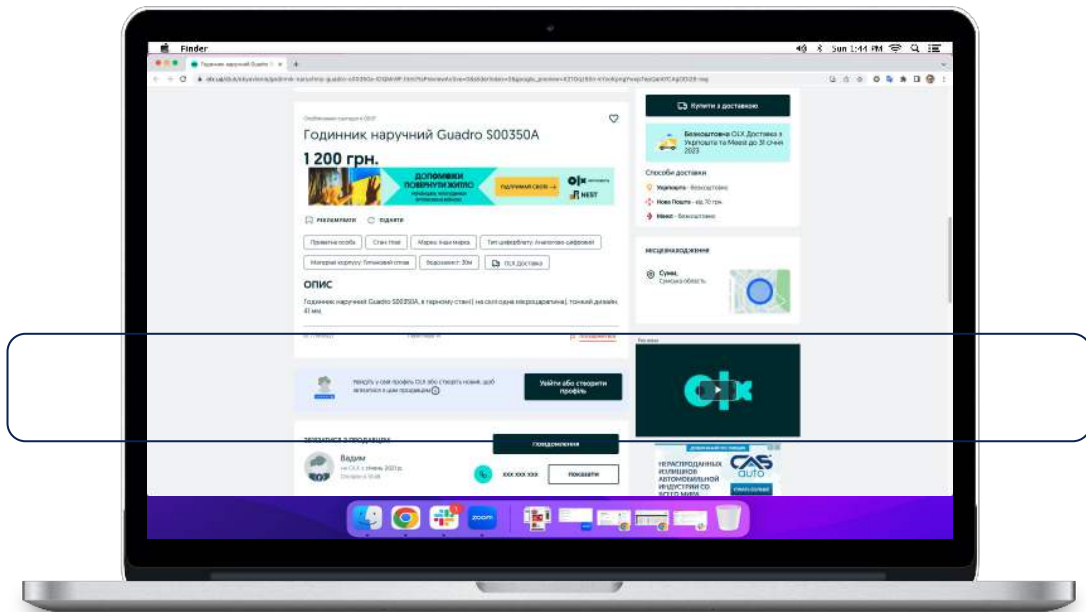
Finder

Sun 1:44 PM

Годинник наручний Guadro S00350A

1 200 грн.

ДОПОМОЖИ ПОВЕРНУТИ ЖИТЛО

Підтримай своїх →

OLX

NEST

Рекламувати

Поділити

Приватна особа

Стан: Нові

Марка: Інша марка

Тип циферблату: Аналогово-цифровий

Матеріал корпусу: Титановий сплав

Водозахист: 30м

OLX Доставка

ОПИС

Годинник наручний Guadro S00350A, в гарному стані ( на склі одна мікроподряпина), гонкий дизайн, 41 мм.

Увійдіть у свій профіль OLX або створіть новий, щоб звернутися з цим продавцем

Увійти або створити профіль

Повідомлення

Зв'язатися з продавцем

Вадим

на OLX з січень 2021 р.

Показати

Купити з доставкою

Безкоштовна OLX Доставка з Укрпоштою та Meest до 31 січня 2023

Способи доставки

Укрпошта - безкоштовно

Нова Пошта - від 70 грн.

Meest - безкоштовно

МІСЦЕЗНАХОДЖЕННЯ

Суми,
Сумська область

OLX

НЕРАСПРОДАННЫХ ИЗЛИШКОВ АВТОМОБИЛЬНОЙ ИНДУСТРИИ СО ВСЕГО МИРА

CAS auto

zoom